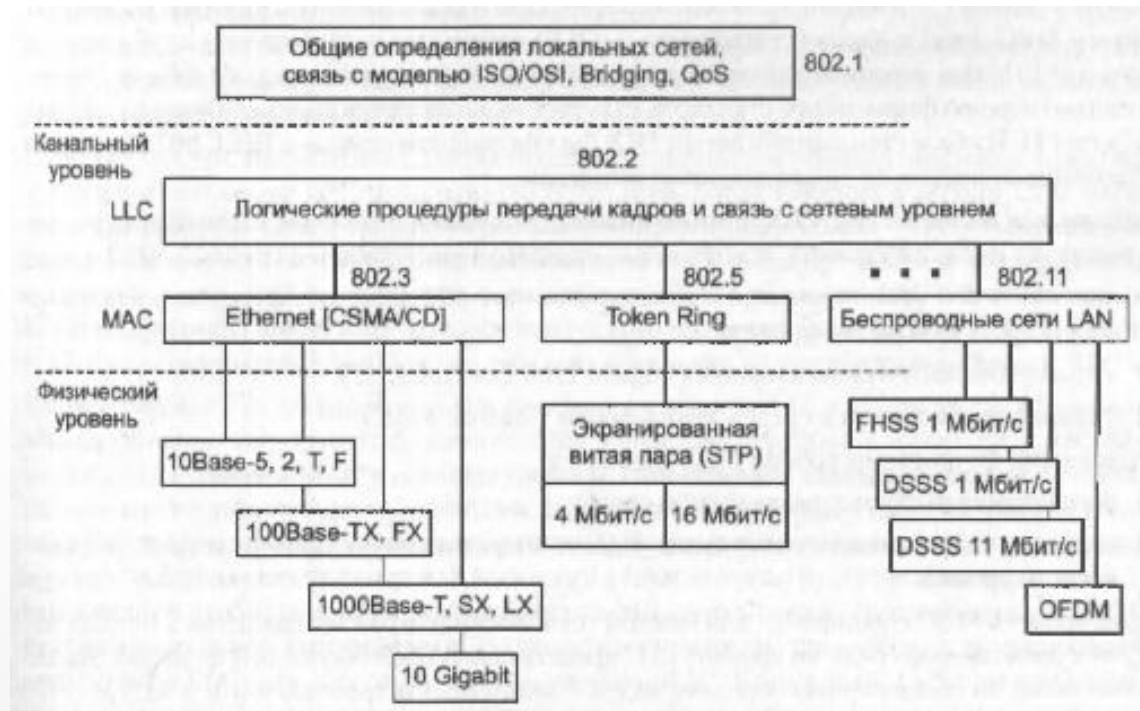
Общие определения локальных сетей, связь с моделью ISO/OSI, Bridging, QoS

802.1

Канальный уровень

802.2

LLC

Логические процедуры передачи кадров и связь с сетевым уровнем

802.3

802.5

. . .

802.11

MAC

Ethernet [CSMA/CD]

Token Ring

Беспроводные сети LAN

Физический уровень

10Base-5, 2, T, F

100Base-TX, FX

1000Base-T, SX, LX

10 Gigabit

Экранированная витая пара (STP)

4 Мбит/с

16 Мбит/с

FHSS 1 Мбит/с

DSSS 1 Мбит/с

DSSS 11 Мбит/с

OFDM